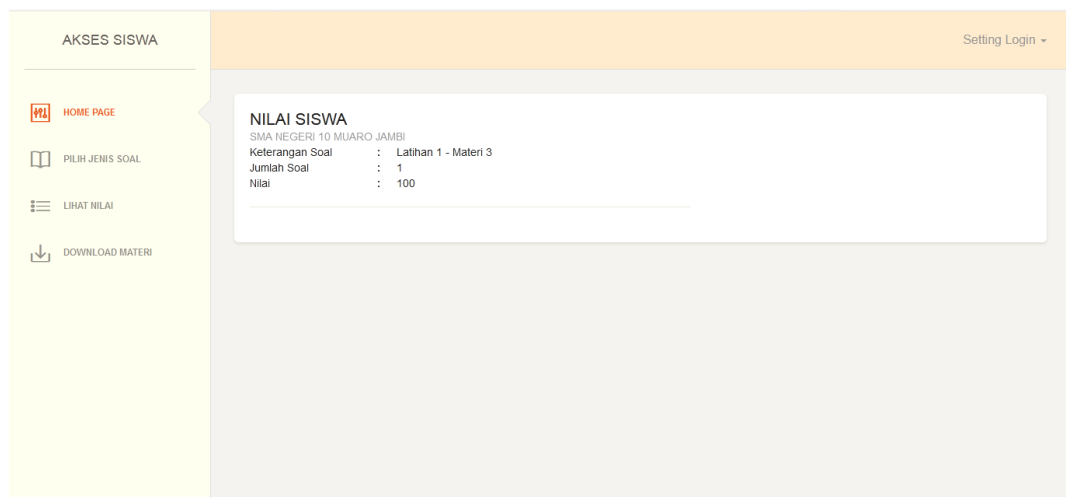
AKSES SISWA

Setting Login

HOME PAGE

PILIH JENIS SOAL

LIHAT NILAI

DOWNLOAD MATERI

NILAI SISWA

SMA NEGERI 10 MUARO JAMBI

| | | |
|---|---|---|
| Keterangan Soal | : | Latihan 1 - Materi 3 |
| Jumlah Soal | : | 1 |
| Nilai | : | 100 |